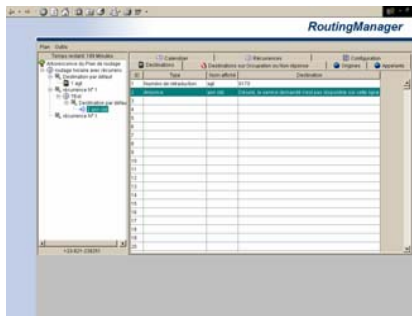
RoutingManager

Plan Outils

Temps restant: 108 Minutes

Arborescence du Plan de routage

Routage horaire avec récurrence

Destination par défaut

1 agt

récurrence N° 1

Tous

Destination par défaut

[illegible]

récurrence N° 1

+33 821 238291

Calendrier

Récurrences

Configuration

Destinations

Destinations sur Occupation ou Non réponse

Origines

Appelants

| N° | Type | Nom affiché | Destination |
|---|---|---|---|
| 1 | Numéro de redirection | agt | 9175 |
| 2 | Annonce | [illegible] | Désolé, le service demandé n'est pas disponible sur cette ligne |
| 3 | | | |
| 4 | | | |
| 5 | | | |
| 6 | | | |
| 7 | | | |
| 8 | | | |
| 9 | | | |
| 10 | | | |
| 11 | | | |
| 12 | | | |
| 13 | | | |
| 14 | | | |
| 15 | | | |
| 16 | | | |
| 17 | | | |
| 18 | | | |
| 19 | | | |
| 20 | | | |